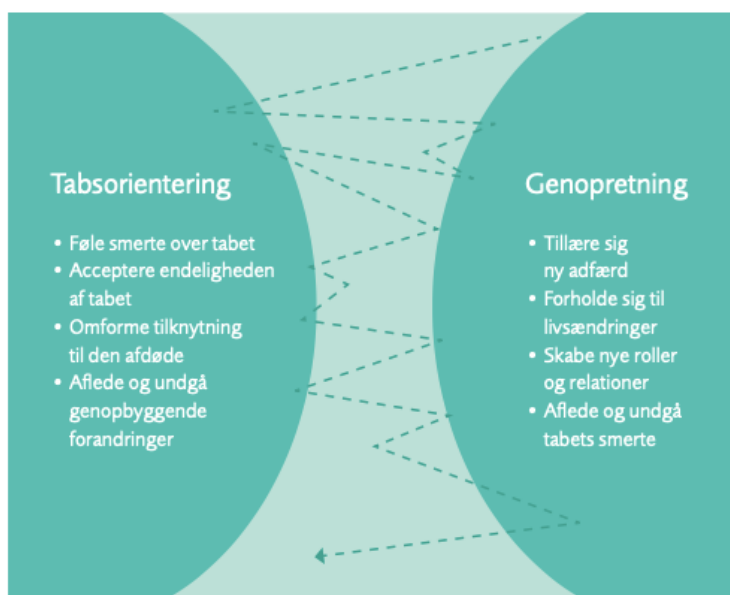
Tabsorientering

- Føle smerte over tabet
- Acceptere endeligheden af tabet
- Omforme tilknytning til den afdøde
- Aflede og undgå genopbyggende forandringer

Genopretning

- Tillære sig ny adfærd
- Forholde sig til livsændringer
- Skabe nye roller og relationer
- Aflede og undgå tabets smerte